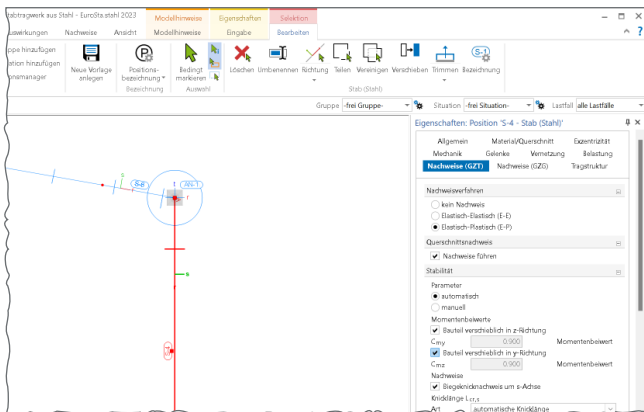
tabtragwerk aus Stahl - EuroSta.stahl 2023
Modellhinweise
Eigenschaften
Selektion
uswertungen
Nachweise
Ansicht
Modellhinweise
Eingabe
Bearbeiten
?
ppe hinzufügen
ation hinzufügen
onsmanager
Neue Vorlage anlegen
Positionsbezeichnung
Bezeichnung
Bedingt markieren
Auswahl
Löschen
Umbenennen
Richtung
Teilen
Vereinigen
Verschieben
Trimmen
Bezeichnung
Stab (Stahl)
Gruppe -frei Gruppe-
Situation -frei Situation-
Lastfall alle Lastfälle
S-4
Eigenschaften: Position 'S-4 - Stab (Stahl)'
Allgemein
Material/Querschnitt
Exzentrizität
Mechanik
Gelenke
Vernetzung
Belastung
Nachweise (GZT)
Nachweise (GZG)
Tragstruktur
Nachweisverfahren
kein Nachweis
Elastisch-Elastisch (E-E)
Elastisch-Plastisch (E-P)
Querschnittsnachweis
Nachweise führen
Stabilität
Parameter
automatisch
manuell
Momentenbeiwerte
Bauteil verschieblich in z-Richtung
$C_{my}$ 0.900 Momentenbeiwert
Bauteil verschieblich in y-Richtung
$C_{mz}$ 0.900 Momentenbeiwert
Nachweise
Biegeknicknachweis um s-Achse
Knicklänge $L_{cr,s}$
Art automatische Knicklänge